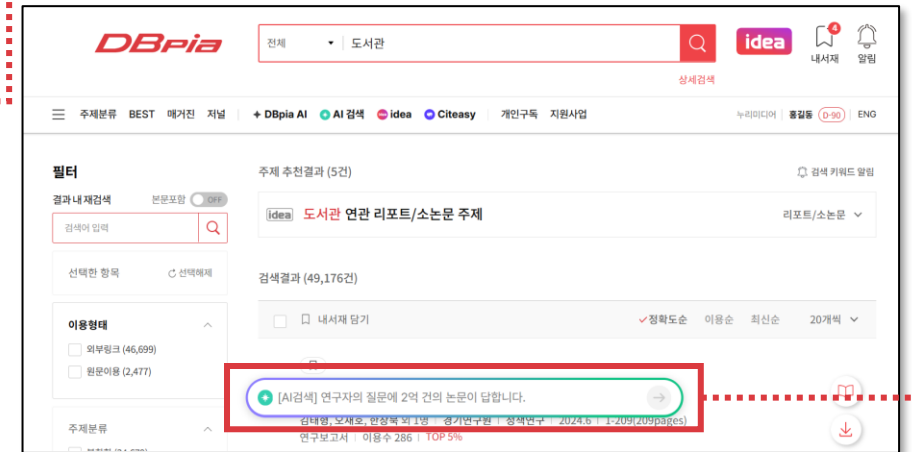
DBpia

전체 ▾ 도서관

상세검색

idea

4
내서재

알림

주제분류 BEST 매거진 저널 + DBpia AI AI 검색 idea Citeasy 개인구독 지원사업

누리미디어 홍길동 D-90 ENG

필터

결과 내 재검색 본문포함 OFF

검색어 입력

선택한 항목 선택해제

이용형태

외부링크 (46,699)

원문이용 (2,477)

주제분류

주제 추천결과 (5건)

검색 키워드 알림

idea 도서관 연관 리포트/소논문 주제

리포트/소논문

검색결과 (49,176건)

내서재 담기

정확도순 이용순 최신순 20개씩

[AI검색] 연구자의 질문에 2억 건의 논문이 답합니다.

김태형, 오재호, 한장북 외 1명 | 경기연구원 | 정책연구 | 2024.6 | 1-209(209pages)

연구보고서 | 이용수 286 | TOP 5%